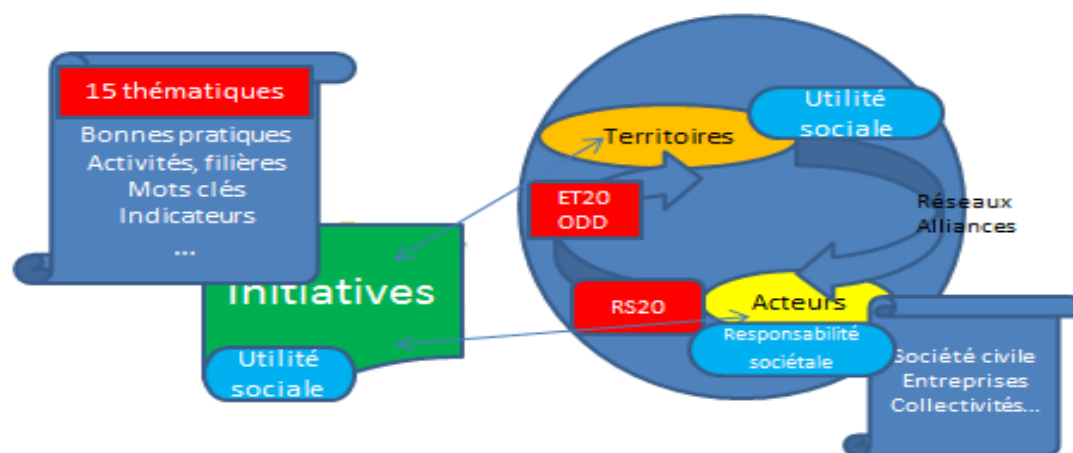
15 thématiques

Bonnes pratiques
Activités, filières
Mots clés
Indicateurs
...

Initiatives

Utilité sociale

Territoires

Utilité sociale

ET20
ODD

Réseaux
Alliances

RS20

Acteurs

Responsabilité sociétale

Société civile
Entreprises
Collectivités...